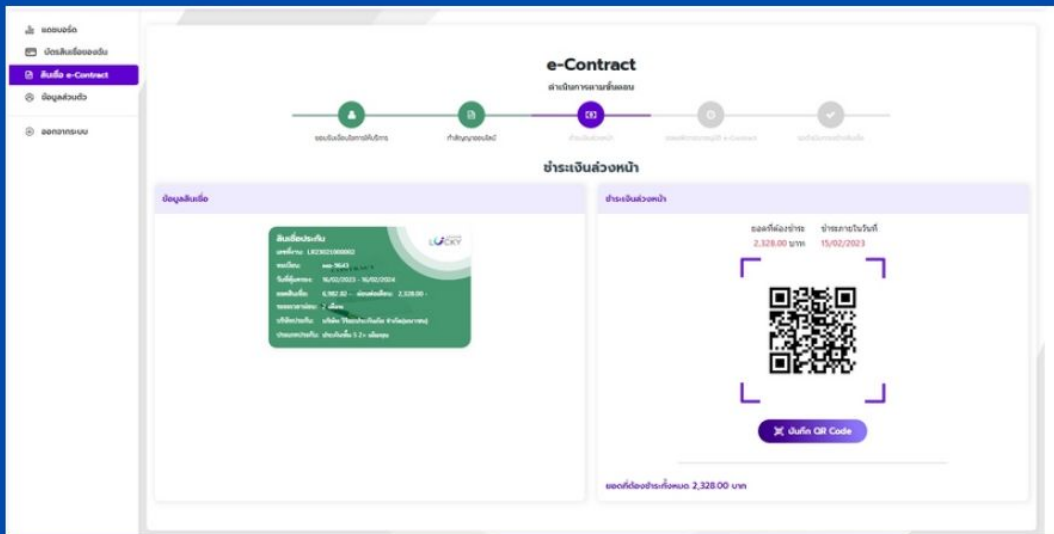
แดชบอร์ด
บัตรสินเชื่อของฉัน
สินเชื่อ e-Contract
ข้อมูลส่วนตัว
ออกจากระบบ

e-Contract
ดำเนินการตามขั้นตอน

ขอรับข้อเสนอบริการที่รับจ้าง
ทำสัญญาออนไลน์
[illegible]
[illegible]
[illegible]

ชำระเงินล่วงหน้า

ข้อมูลสินเชื่อ

สินเชื่อประกัน
LUCKY
เลขที่งาน: LR23021000002
ทะเบียน: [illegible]
วันที่คุ้มครอง: 16/02/2023 - 16/02/2024
ยอดสินเชื่อ: 6,982.82 - ผ่อนต่อเดือน: 2,328.00 -
ระยะเวลาผ่อน: 3 เดือน
บริษัทประกัน: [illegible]
ประเภทประกัน: ประกันชั้น 3 2+ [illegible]

ชำระเงินล่วงหน้า

ยอดที่ต้องชำระ
2,328.00 บาท
ชำระภายในวันที่
15/02/2023

บันทึก QR Code

ยอดที่ต้องชำระทั้งหมด 2,328.00 บาท